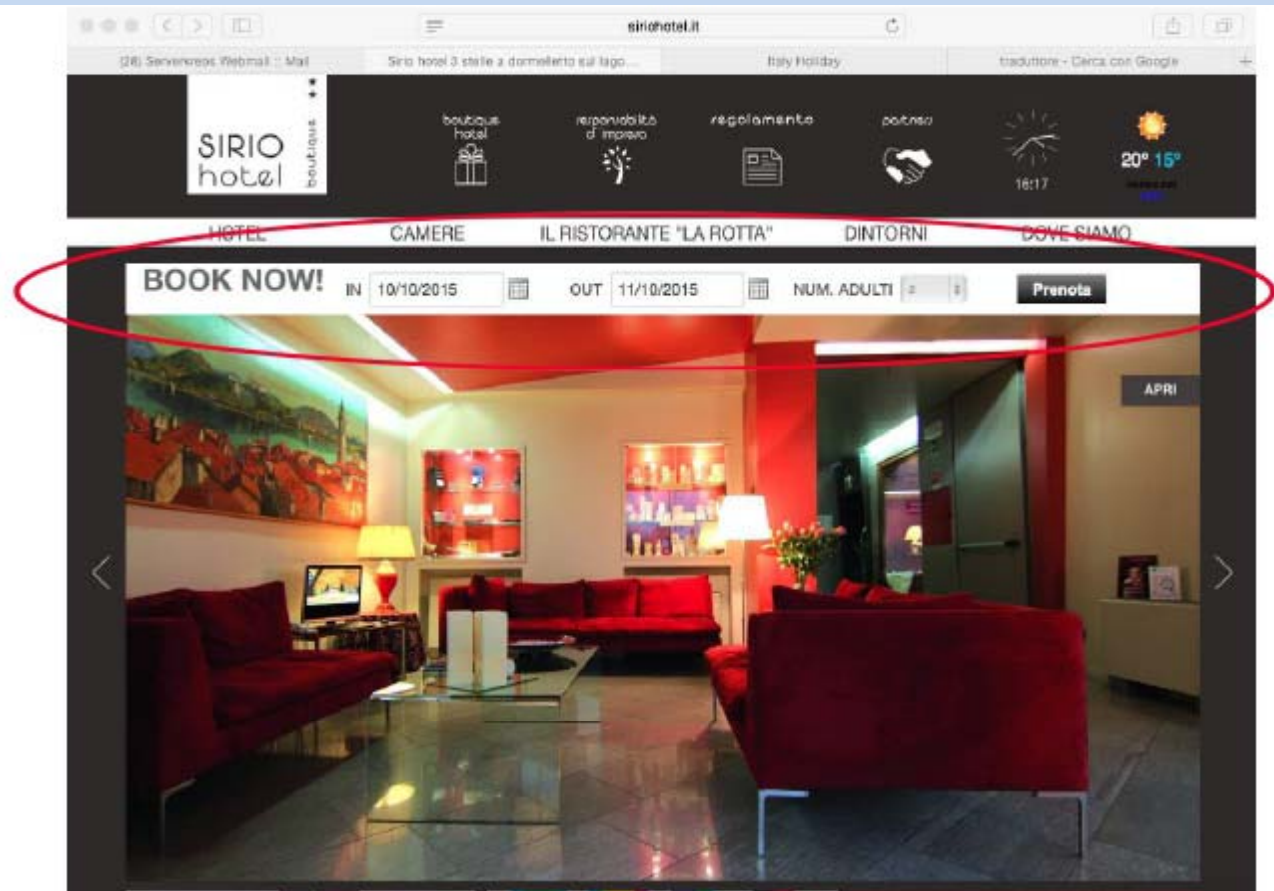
siriohotel.it

(28) Serverereos Webmail :: Mail
Sirio hotel 3 stelle a dormelletto sul lago...
Italy Holiday
traduttore - Cerca con Google

SIRIO hotel boutique ★★

boutique hotel
responsabilità d'impresa
regolamento
partner

16:17

20° 15°

HOTEL
CAMERE
IL RISTORANTE "LA ROTTA"
DINTORNI
DOVE SIAMO

BOOK NOW!
IN 10/10/2015
OUT 11/10/2015
NUM. ADULTI 2
Prenota

APRI